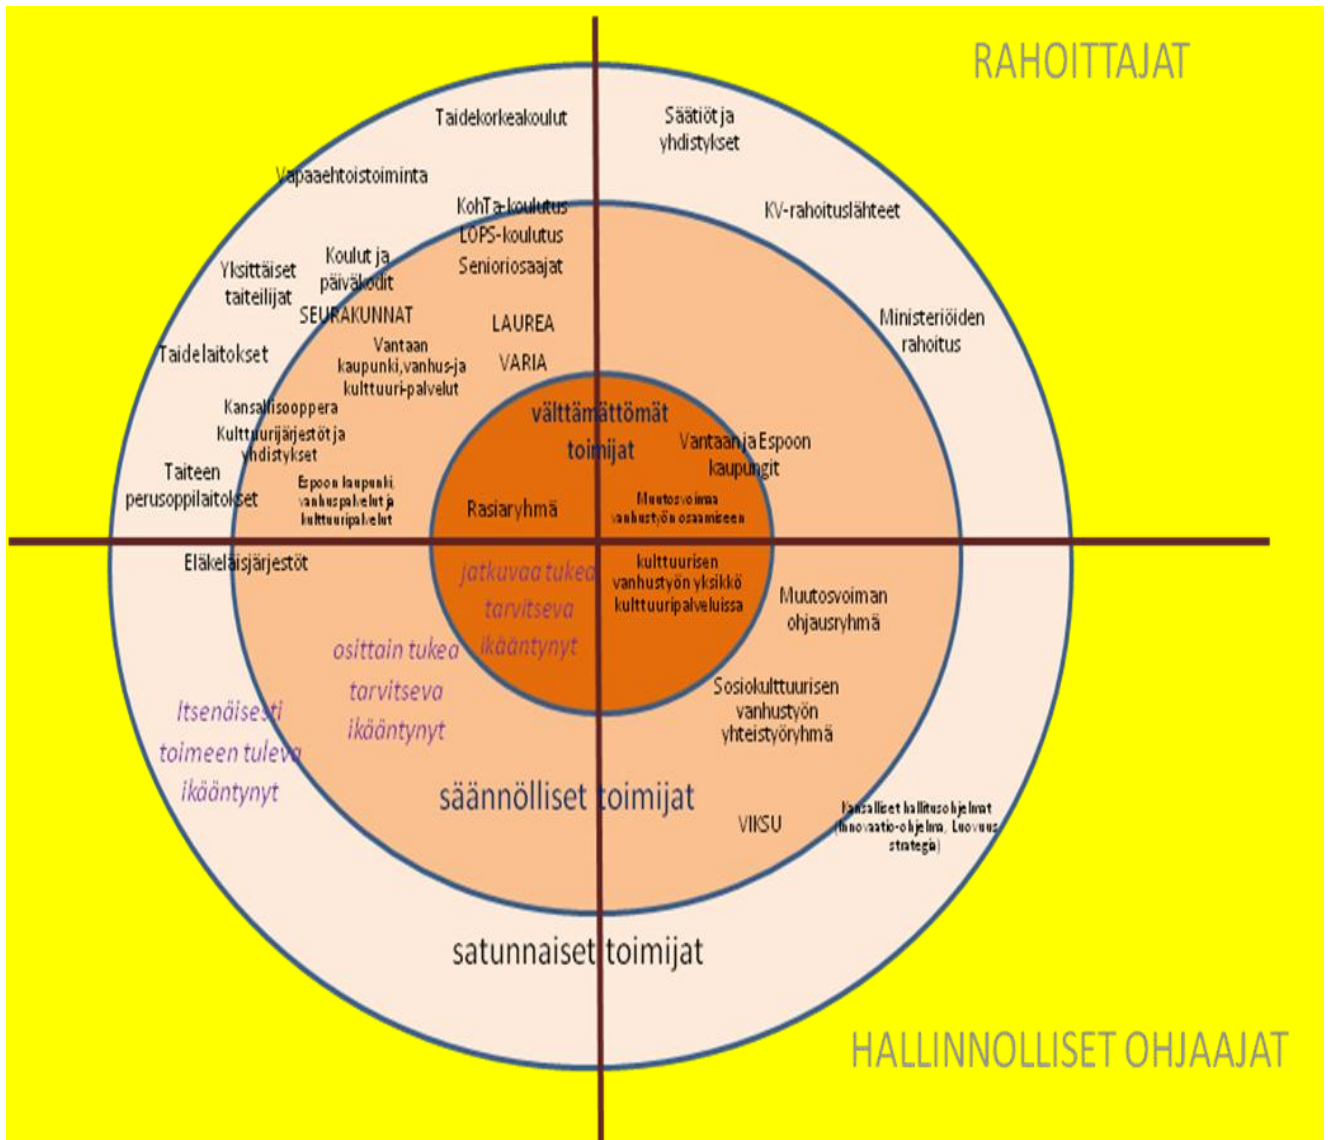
RAHOITTAJAT

Taidekorkeakoulut

Säätiöt ja yhdistykset

Vapaaehtoistoiminta

KohTa-koulutus
LOPS-koulutus
Senioriosaajat

KV-rahoituslähteet

Yksittäiset taiteilijat

Koulut ja päiväkodit

SEURAKUNNAT

LAUREA

VARIA

Ministeriöiden rahoitus

Taidelaitokset

Vantaan kaupunki,vanhus-ja kulttuuri-palvelut

Kansallisooppera

Kulttuurijärjestöt ja yhdistykset

välttämättömät toimijat

Vantaan ja Espoon kaupungit

Taiteen perusoppilaitokset

Espoon kaupunki, vanhuspalvelut ja kulttuuripalvelut

Rasiaryhmä

Muutosvoima vanhustyön osaamiseen

Eläkeläisjärjestöt

jatkuvaa tukea tarvitseva ikääntynyt

kulttuurisen vanhustyön yksikkö kulttuuripalveluissa

Muutosvoiman ohjausryhmä

osittain tukea tarvitseva ikääntynyt

Sosiokulttuurisen vanhustyön yhteistyöryhmä

Itsenäisesti toimeen tuleva ikääntynyt

säännölliset toimijat

VIKSU

Kansalliset hallitusohjelmat (Innovaatio-ohjelma, Luovuus strategia)

satunnaiset toimijat

HALLINNOLLISET OHJAAJAT